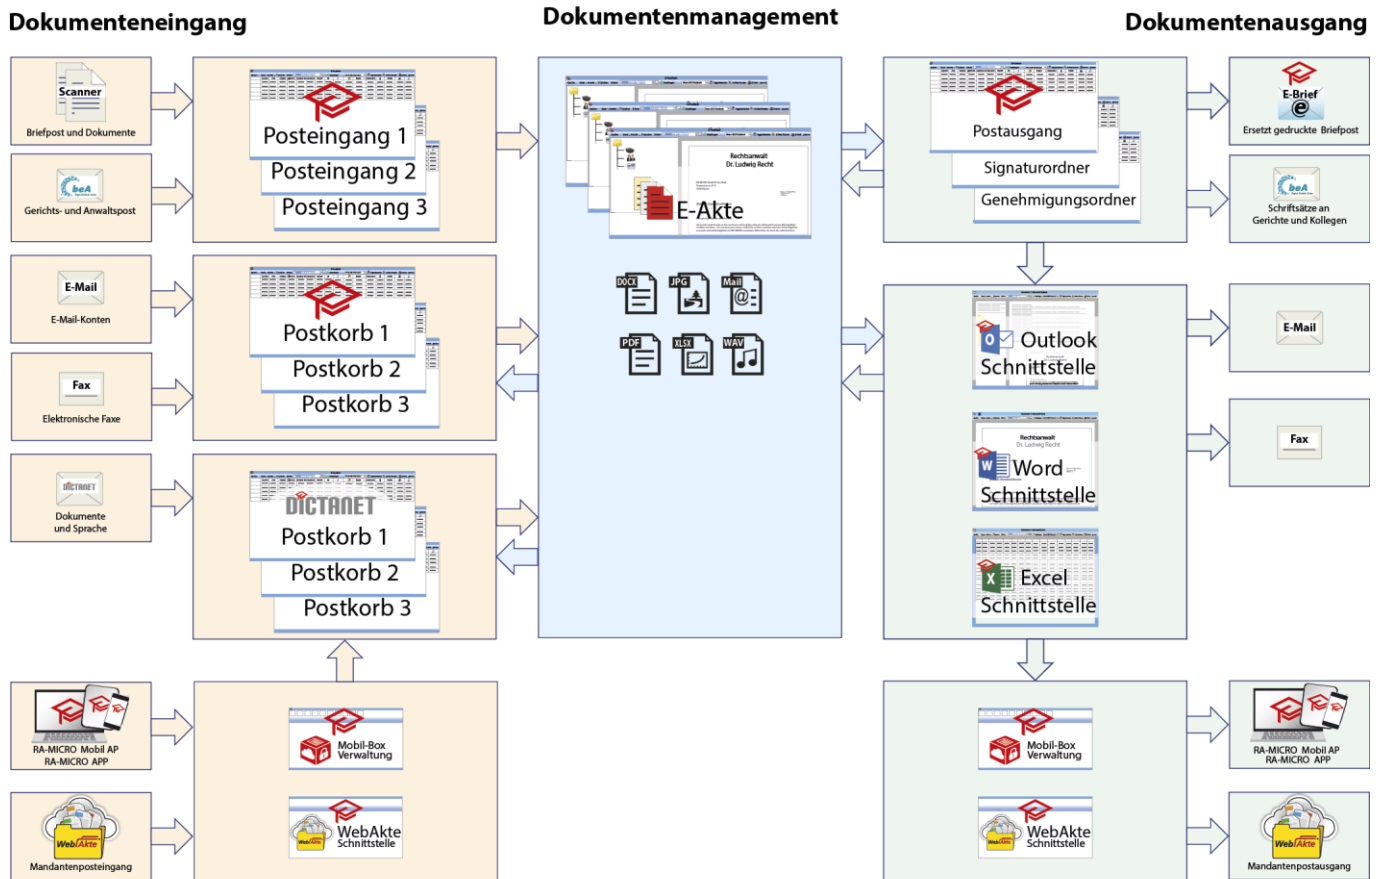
Dokumenteneingang

Dokumentenmanagement

Dokumentenausgang

Scanner
Briefpost und Dokumente

Posteingang 1
Posteingang 2
Posteingang 3

beA
Gerichts- und Anwaltspost

E-Mail
E-Mail-Konten

Postkorb 1
Postkorb 2
Postkorb 3

Fax
Elektronische Faxe

DICTANET
Dokumente und Sprache

DICTANET
Postkorb 1
Postkorb 2
Postkorb 3

Rechtsanwalt
Dr. Ludwig Recht

E-Akte

DOCX
JPG
Mail
PDF
XLSX
WAV

Postausgang
Signaturordner
Genehmigungsordner

E-Brief
Ersetzt gedruckte Briefpost

beA
Schriftsätze an Gerichte und Kollegen

Outlook Schnittstelle

E-Mail

Rechtsanwalt
Dr. Ludwig Recht
Word Schnittstelle

Fax

Excel Schnittstelle

RA-MICRO Mobil AP
RA-MICRO APP

Mobil-Box Verwaltung

WebAkte
Mandantenposteingang

WebAkte Schnittstelle

Mobil-Box Verwaltung

WebAkte Schnittstelle

RA-MICRO Mobil AP
RA-MICRO APP

WebAkte
Mandantenpostausgang